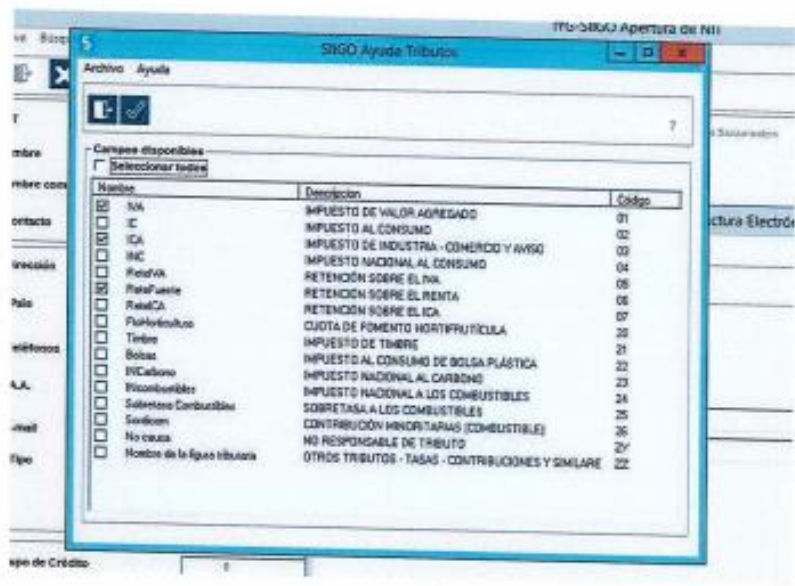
ive Búsq

ING-SIIGO Apertura de Nit

SIIGO Ayuda Tributos

Archivo Ayuda

7

Campos disponibles

Seleccionar todos

| Nombre | Descripcion | Código |
|---|---|---|
| IVA | IMPUESTO DE VALOR AGREGADO | 01 |
| IC | IMPUESTO AL CONSUMO | 02 |
| ICA | IMPUESTO DE INDUSTRIA - COMERCIO Y AVISO | 03 |
| INC | IMPUESTO NACIONAL AL CONSUMO | 04 |
| ReteIVA | RETENCIÓN SOBRE EL IVA | 05 |
| ReteFuente | RETENCIÓN SOBRE EL RENTA | 06 |
| ReteICA | RETENCIÓN SOBRE EL ICA | 07 |
| FtoHorticultura | CUOTA DE FOMENTO HORTIFRUTÍCULA | 20 |
| Timbre | IMPUESTO DE TIMBRE | 21 |
| Bolsas | IMPUESTO AL CONSUMO DE BOLSA PLÁSTICA | 22 |
| INCarbono | IMPUESTO NACIONAL AL CARBONO | 23 |
| INcombustibles | IMPUESTO NACIONAL A LOS COMBUSTIBLES | 24 |
| Sobretasa Combustibles | SOBRETASA A LOS COMBUSTIBLES | 25 |
| Sordicom | CONTRIBUCIÓN MINORITARIAS (COMBUSTIBLE) | 26 |
| No causa | NO RESPONSABLE DE TRIBUTO | ZY |
| Nombre de la figura tributaria | OTROS TRIBUTOS - TASAS - CONTRIBUCIONES Y SIMILARE | ZZ |

T
mbre
mbre com
ontacto
irección
País
eléfonos
A.A.
mail
Tipo

s Sucursales

ctura Electró

po de Crédito
0